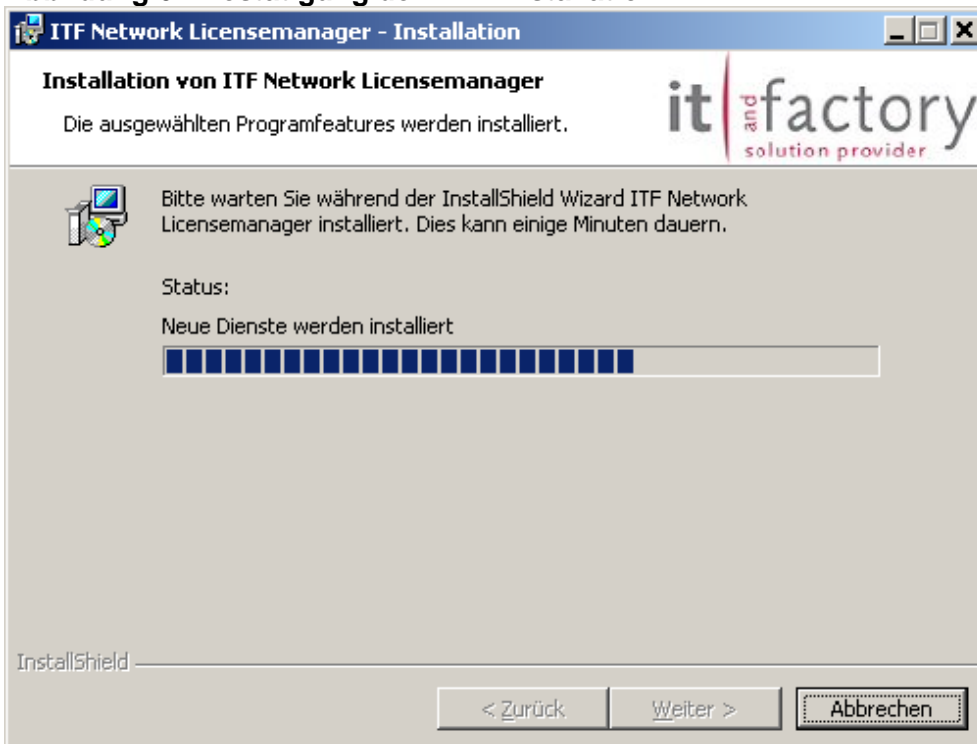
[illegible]

ITF Network Licensemanager - Installation

Installation von ITF Network Licensemanager

Die ausgewählten Programfeatures werden installiert.

it and factory solution provider

Bitte warten Sie während der InstallShield Wizard ITF Network Licensemanager installiert. Dies kann einige Minuten dauern.

Status:

Neue Dienste werden installiert

InstallShield

< Zurück

Weiter >

Abbrechen